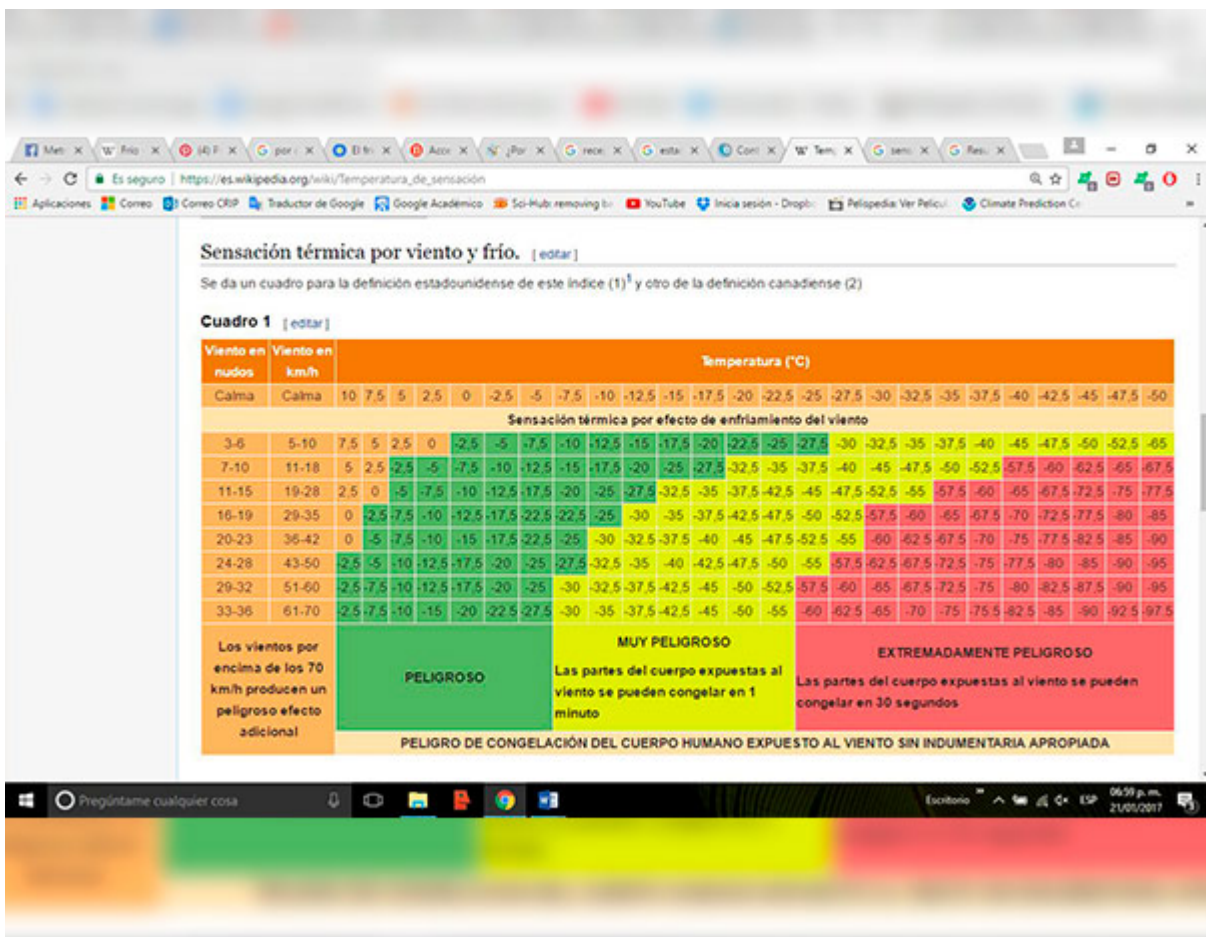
Met × | W Frío × | (4) F × | G por × | El fr × | Acce × | ¿Por × | G rece × | G esta × | Cont × | W Tem × | G sens × | G Resu ×

Es seguro | https://es.wikipedia.org/wiki/Temperatura_de_sensación

Aplicaciones | Correo | Correo CRIP | Traductor de Google | Google Académico | Sci-Hub: removing ba | YouTube | Inicia sesión - Dropbo | Pelispedia: Ver Películ | Climate Prediction Ce

Sensación térmica por viento y frío. [editar]

Se da un cuadro para la definición estadounidense de este índice (1)$^1$ y otro de la definición canadiense (2)

Cuadro 1 [editar]

| Viento en nudos | Viento en km/h | Temperatura (°C) | | | | | | | | | | | | | | | | | | | | | | | | |
|---|---|---|---|---|---|---|---|---|---|---|---|---|---|---|---|---|---|---|---|---|---|---|---|---|---|---|
| Calma | Calma | 10 | 7,5 | 5 | 2,5 | 0 | -2,5 | -5 | -7,5 | -10 | -12,5 | -15 | -17,5 | -20 | -22,5 | -25 | -27,5 | -30 | -32,5 | -35 | -37,5 | -40 | -42,5 | -45 | -47,5 | -50 |
| Sensación térmica por efecto de enfriamiento del viento | | | | | | | | | | | | | | | | | | | | | | | | | | |
| 3-6 | 5-10 | 7,5 | 5 | 2,5 | 0 | -2,5 | -5 | -7,5 | -10 | -12,5 | -15 | -17,5 | -20 | -22,5 | -25 | -27,5 | -30 | -32,5 | -35 | -37,5 | -40 | -45 | -47,5 | -50 | -52,5 | -55 |
| 7-10 | 11-18 | 5 | 2,5 | -2,5 | -5 | -7,5 | -10 | -12,5 | -15 | -17,5 | -20 | -25 | -27,5 | -32,5 | -35 | -37,5 | -40 | -45 | -47,5 | -50 | -52,5 | -57,5 | -60 | -62,5 | -65 | -67,5 |
| 11-15 | 19-28 | 2,5 | 0 | -5 | -7,5 | -10 | -12,5 | -17,5 | -20 | -25 | -27,5 | -32,5 | -35 | -37,5 | -42,5 | -45 | -47,5 | -52,5 | -55 | -57,5 | -60 | -65 | -67,5 | -72,5 | -75 | -77,5 |
| 16-19 | 29-35 | 0 | -2,5 | -7,5 | -10 | -12,5 | -17,5 | -22,5 | -22,5 | -25 | -30 | -35 | -37,5 | -42,5 | -47,5 | -50 | -52,5 | -57,5 | -60 | -65 | -67,5 | -70 | -72,5 | -77,5 | -80 | -85 |
| 20-23 | 36-42 | 0 | -5 | -7,5 | -10 | -15 | -17,5 | -22,5 | -25 | -30 | -32,5 | -37,5 | -40 | -45 | -47,5 | -52,5 | -55 | -60 | -62,5 | -67,5 | -70 | -75 | -77,5 | -82,5 | -85 | -90 |
| 24-28 | 43-50 | -2,5 | -5 | -10 | -12,5 | -17,5 | -20 | -25 | -27,5 | -32,5 | -35 | -40 | -42,5 | -47,5 | -50 | -55 | -57,5 | -62,5 | -67,5 | -72,5 | -75 | -77,5 | -80 | -85 | -90 | -95 |
| 29-32 | 51-60 | -2,5 | -7,5 | -10 | -12,5 | -17,5 | -20 | -25 | -30 | -32,5 | -37,5 | -42,5 | -45 | -50 | -52,5 | -57,5 | -60 | -65 | -67,5 | -72,5 | -75 | -80 | -82,5 | -87,5 | -90 | -95 |
| 33-36 | 61-70 | -2,5 | -7,5 | -10 | -15 | -20 | -22,5 | -27,5 | -30 | -35 | -37,5 | -42,5 | -45 | -50 | -55 | -60 | -62,5 | -65 | -70 | -75 | -75,5 | -82,5 | -85 | -90 | -92,5 | -97,5 |

Los vientos por encima de los 70 km/h producen un peligroso efecto adicional

PELIGROSO

MUY PELIGROSO
Las partes del cuerpo expuestas al viento se pueden congelar en 1 minuto

EXTREMADAMENTE PELIGROSO
Las partes del cuerpo expuestas al viento se pueden congelar en 30 segundos

PELIGRO DE CONGELACIÓN DEL CUERPO HUMANO EXPUESTO AL VIENTO SIN INDUMENTARIA APROPIADA

Pregúntame cualquier cosa

Escritorio ESP 06:59 p. m. 21/01/2017